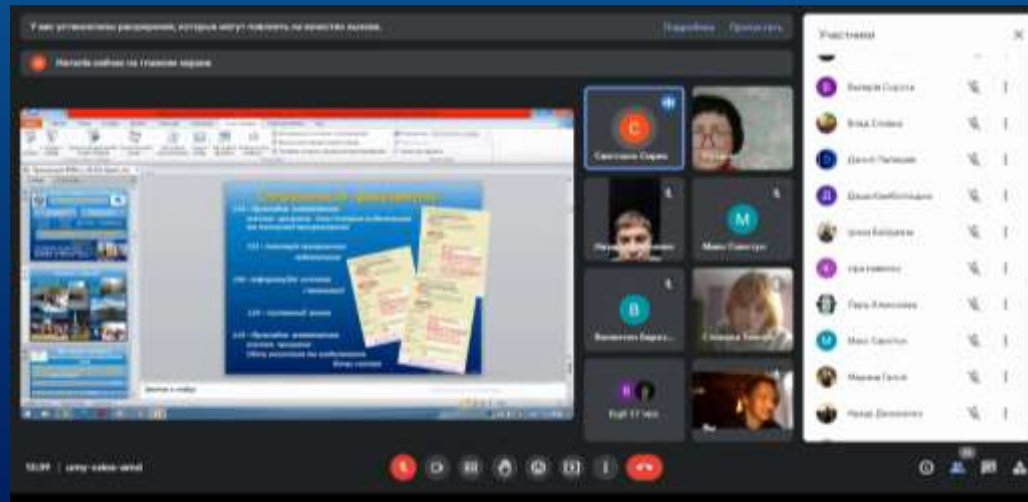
У вас установлены расширения, которые могут повлиять на качество вызова. Подробнее Пропустить

Нагнайте рабочего экрана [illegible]

Участники

Валерия Сорока

Влад Семенов

Даниил Пилецкий

Даша Комбатлецкая

Ирина Бабурина

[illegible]

Лера Алексеева

Макс Савостин

Марина Гагон

Назар Денисенко

Светлана Сорок

Макс Савостин

Валентин Бирюк

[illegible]

10:39 | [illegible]